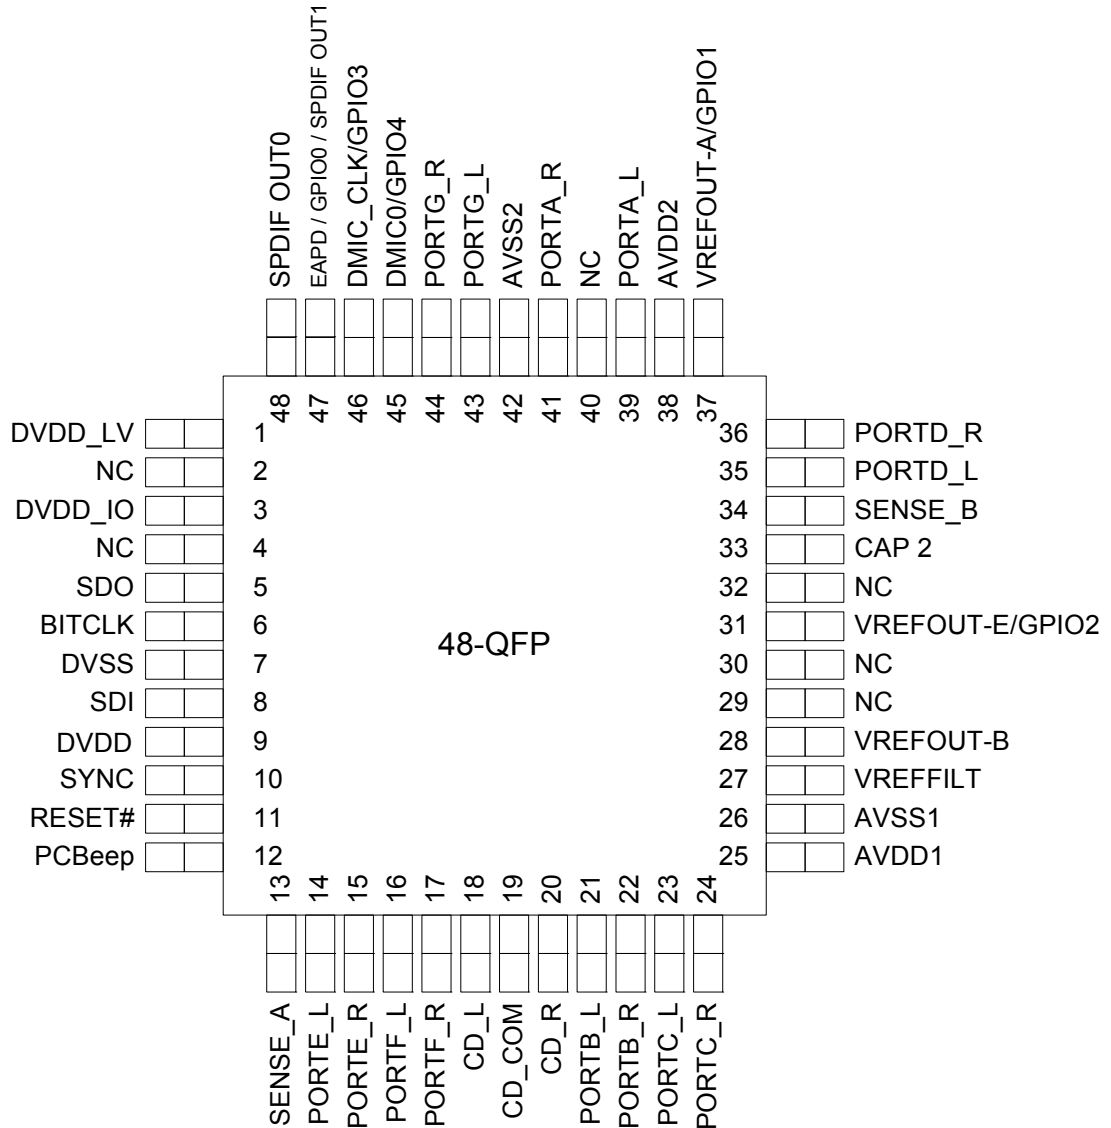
SPDIF OUT0
EAPD / GPIO0 / SPDIF OUT1
DMIC_CLK/GPIO3
DMIC0/GPIO4
PORTG_R
PORTG_L
AVSS2
PORTA_R
NC
PORTA_L
AVDD2
VREFOUT-A/GPIO1

48 47 46 45 44 43 42 41 40 39 38 37

DVDD_LV 1
NC 2
DVDD_IO 3
NC 4
SDO 5
BITCLK 6
DVSS 7
SDI 8
DVDD 9
SYNC 10
RESET# 11
PCBeep 12

36 PORTD_R
35 PORTD_L
34 SENSE_B
33 CAP 2
32 NC
31 VREFOUT-E/GPIO2
30 NC
29 NC
28 VREFOUT-B
27 VREFFILT
26 AVSS1
25 AVDD1

48-QFP

13 14 15 16 17 18 19 20 21 22 23 24

SENSE_A
PORTE_L
PORTE_R
PORTF_L
PORTF_R
CD_L
CD_COM
CD_R
PORTB_L
PORTB_R
PORTC_L
PORTC_R